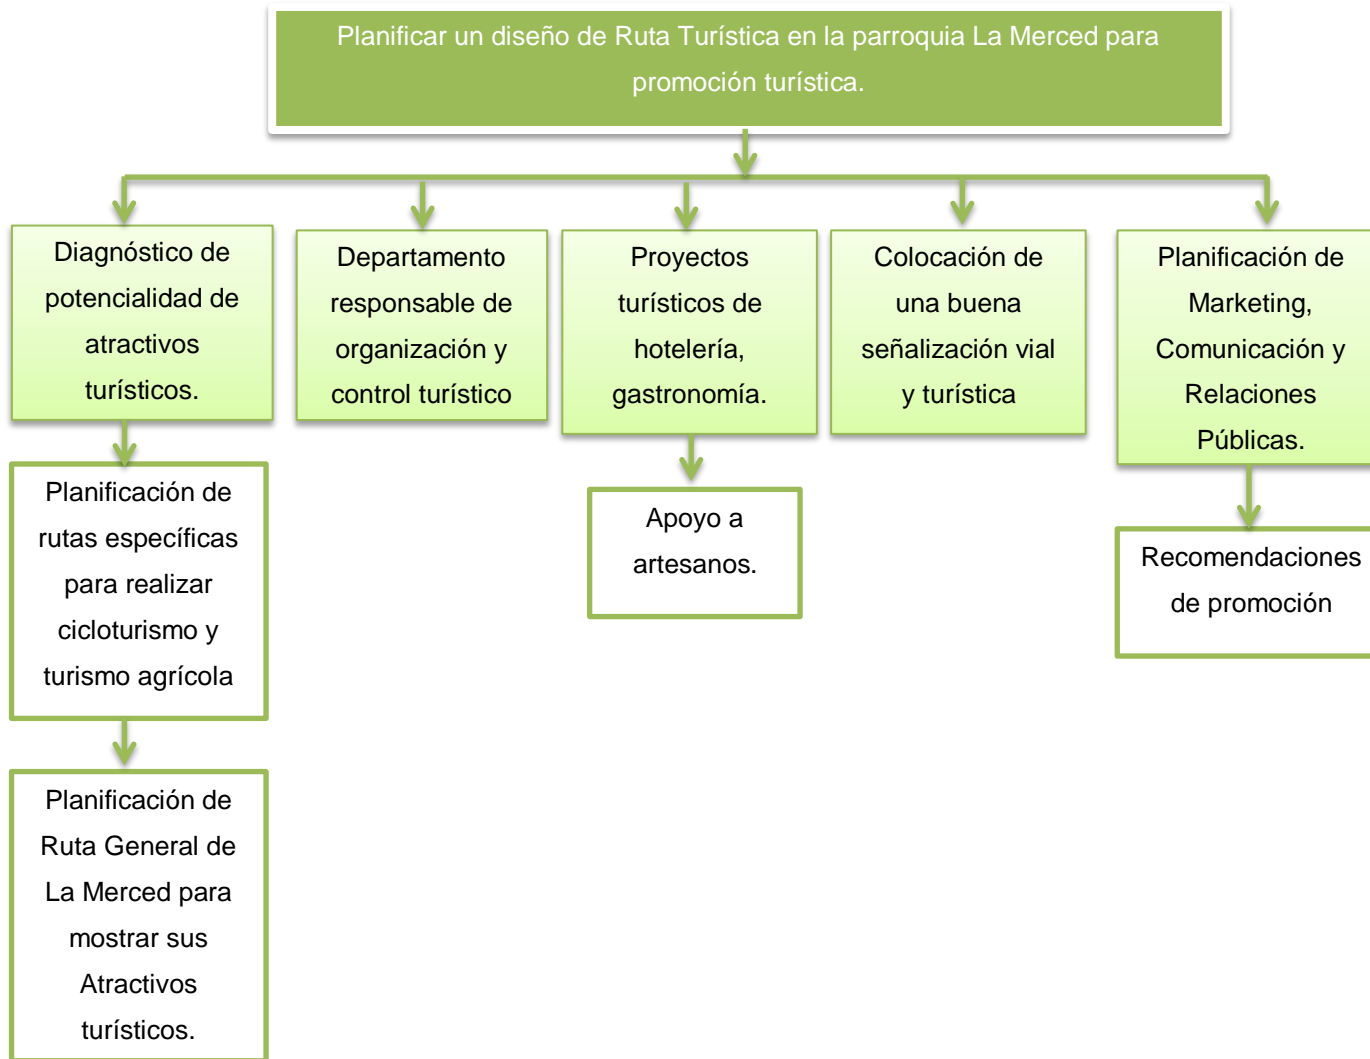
Planificar un diseño de Ruta Turística en la parroquia La Merced para promoción turística.

Diagnóstico de potencialidad de atractivos turísticos.

Departamento responsable de organización y control turístico

Proyectos turísticos de hotelería, gastronomía.

Colocación de una buena señalización vial y turística

Planificación de Marketing, Comunicación y Relaciones Públicas.

Planificación de rutas específicas para realizar cicloturismo y turismo agrícola

Apoyo a artesanos.

Recomendaciones de promoción

Planificación de Ruta General de La Merced para mostrar sus Atractivos turísticos.